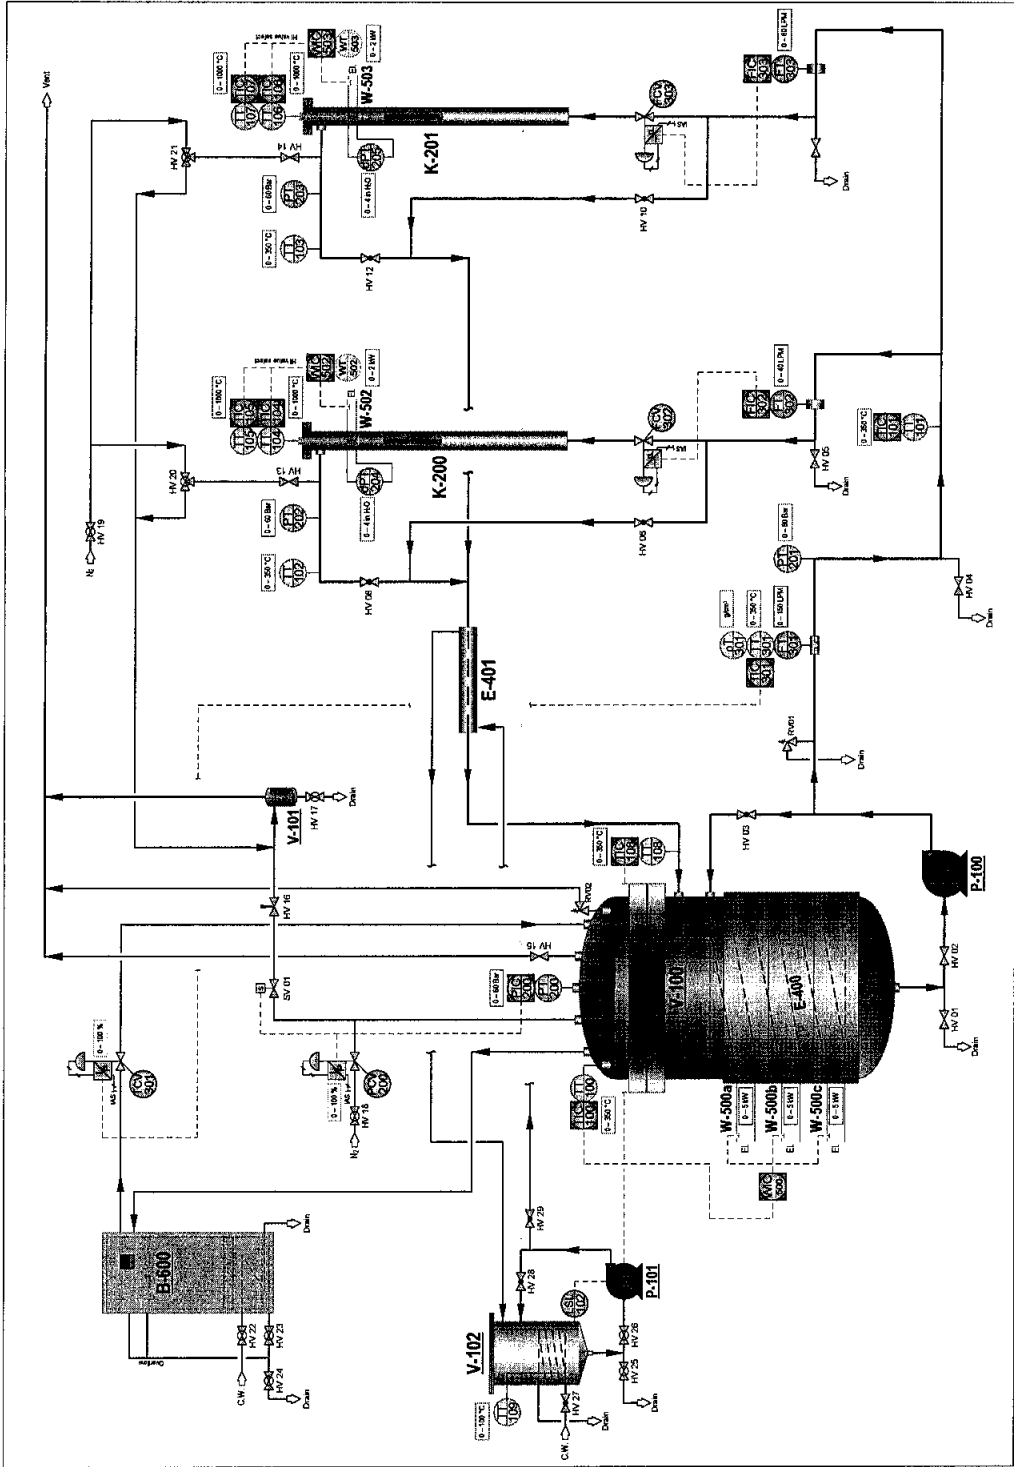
Vent

HV 21
HV 14
HV 20
HV 13
HV 19
$N_2$
HV 12
HV 10
HV 08
HV 06
HV 05
HV 04
HV 03
HV 16
HV 15
HV 17
HV 18
HV 02
HV 01
HV 22
HV 23
HV 24
HV 25
HV 26
HV 27
HV 28
HV 29

K-201
K-200
W-503
W-502
E-401
V-101
V-100
E-400
W-500a
W-500b
W-500c
P-100
P-101
V-102
B-600

TT 107
TIC 107
TT 106
TIC 106
WIC 503
WT 503
0 ~ 1000 °C
0 ~ 1000 °C
0 ~ 2 kW
EI
PDT 203
0 ~ 4 in H₂O
PT 203
0 ~ 60 Bar
TT 103
0 ~ 350 °C
FCV 303
FIC 303
FT 303
0 ~ 40 LPM
Drain

TT 105
TIC 105
TT 104
TIC 104
WIC 502
WT 502
0 ~ 1000 °C
0 ~ 1000 °C
0 ~ 2 kW
EI
PDT 204
0 ~ 4 in H₂O
PT 202
0 ~ 60 Bar
TT 102
0 ~ 350 °C
FCV 302
FIC 302
FT 302
0 ~ 40 LPM
TT 101
TIC 101
0 ~ 350 °C
PT 201
0 ~ 60 Bar
Drain

DT 301
TT 301
FT 301
TIC 301
0 ~ 350 °C
0 ~ 150 LPM
RV 01
Drain

TT 108
TIC 108
0 ~ 350 °C
RV 02
PT 200
PIC 200
0 ~ 60 Bar
SV 01
PCV 200
0 ~ 100 %
IAS
TCV 601
0 ~ 100 %
IAS
TT 100
TIC 100
0 ~ 350 °C
0 ~ 5 kW
0 ~ 5 kW
0 ~ 5 kW
EI
EI
EI
KWIC 500
LSL 102
TT 109
0 ~ 150 °C
C.W.
C.W.
Overflow
Drain
Drain
Drain
Drain
Drain
Drain